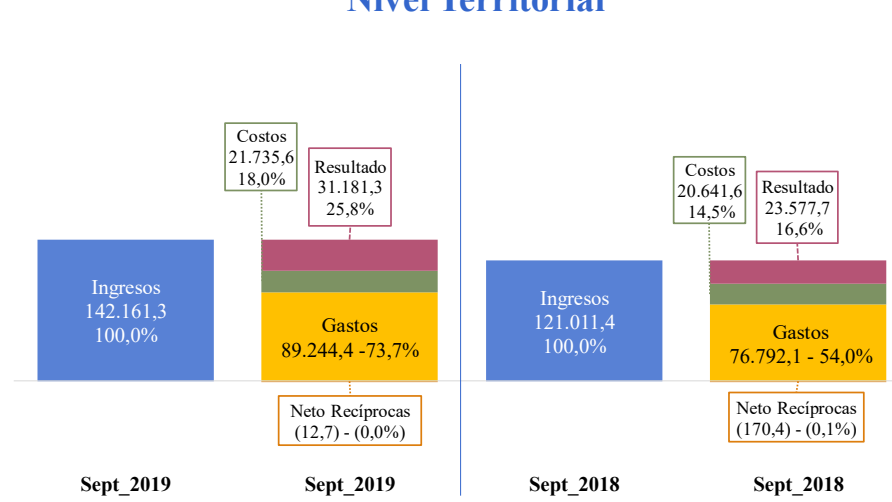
Nivel Territorial

Costos
21.735,6
18,0%

Resultado
31.181,3
25,8%

Ingresos
142.161,3
100,0%

Gastos
89.244,4 -73,7%

Neto Recíprocas
(12,7) - (0,0%)

Costos
20.641,6
14,5%

Resultado
23.577,7
16,6%

Ingresos
121.011,4
100,0%

Gastos
76.792,1 - 54,0%

Neto Recíprocas
(170,4) - (0,1%)

Sept_2019

Sept_2019

Sept_2018

Sept_2018